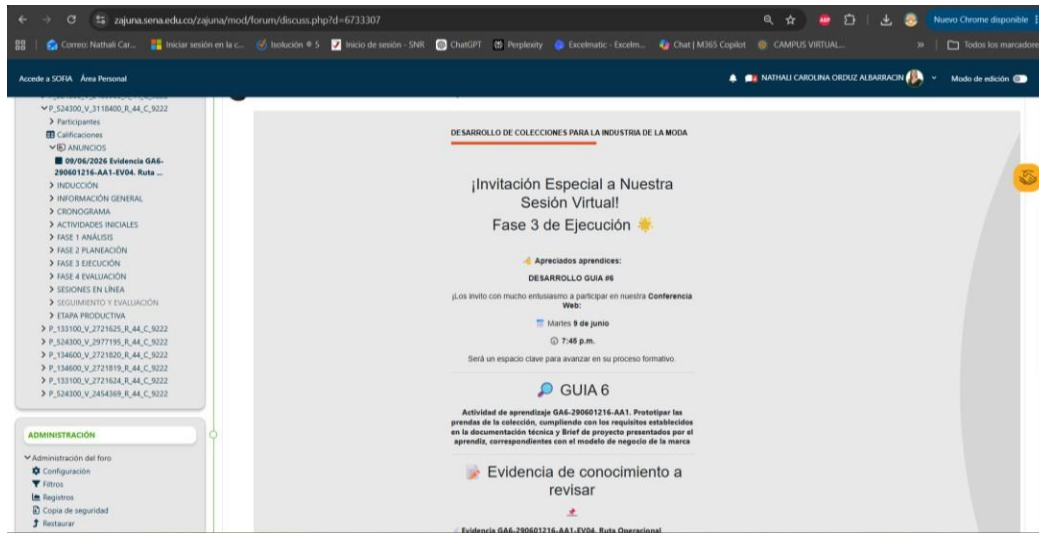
zajuna.sena.edu.co/zajuna/mod/forum/discuss.php?d=6733307

Nuevo Chrome disponible

Correo: Nathali Car... Iniciar sesión en la c... Isolución ® 5 Inicio de sesión - SNR ChatGPT Perplexity Excelmatic - Excelm... Chat | M365 Copilot CAMPUS VIRTUAL... » Todos los marcadores

Accede a SOFIA Área Personal

NATHALI CAROLINA ORDUZ ALBARRACIN Modo de edición

P_524300_V_3118400_R_44_C_9222
Participantes
Calificaciones
ANUNCIOS
09/06/2026 Evidencia GA6-290601216-AA1-EV04. Ruta ...
INDUCCIÓN
INFORMACIÓN GENERAL
CRONOGRAMA
ACTIVIDADES INICIALES
FASE 1 ANÁLISIS
FASE 2 PLANEACIÓN
FASE 3 EJECUCIÓN
FASE 4 EVALUACIÓN
SESIONES EN LÍNEA
SEGUIMIENTO Y EVALUACIÓN
ETAPA PRODUCTIVA
P_133100_V_2721625_R_44_C_9222
P_524300_V_2977195_R_44_C_9222
P_134600_V_2721820_R_44_C_9222
P_134600_V_2721819_R_44_C_9222
P_133100_V_2721624_R_44_C_9222
P_524300_V_2454369_R_44_C_9222

ADMINISTRACIÓN
Administración del foro
Configuración
Filtros
Registros
Copia de seguridad
Restaurar

DESARROLLO DE COLECCIONES PARA LA INDUSTRIA DE LA MODA

¡Invitación Especial a Nuestra Sesión Virtual!
Fase 3 de Ejecución

Apreciados aprendices:

DESARROLLO GUIA #6

¡Los invito con mucho entusiasmo a participar en nuestra Conferencia Web:

Martes 9 de junio

7:45 p.m.

Será un espacio clave para avanzar en su proceso formativo.

GUIA 6

Actividad de aprendizaje GA6-290601216-AA1. Prototipar las prendas de la colección, cumpliendo con los requisitos establecidos en la documentación técnica y Brief de proyecto presentados por el aprendiz, correspondientes con el modelo de negocio de la marca

Evidencia de conocimiento a revisar

Evidencia GA6-290601216-AA1-EV04. Ruta Operacional